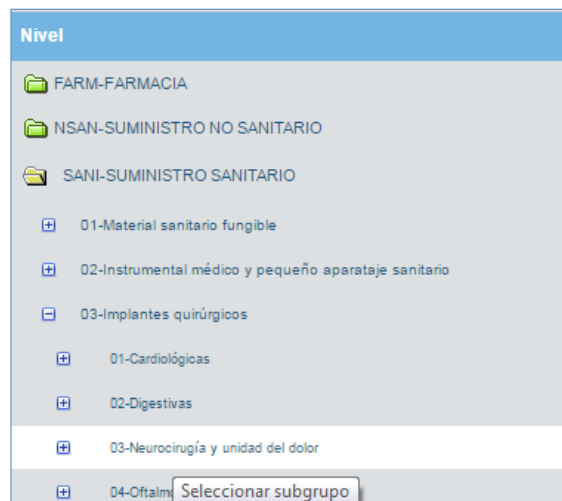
Nivel

FARM-FARMACIA

NSAN-SUMINISTRO NO SANITARIO

SANI-SUMINISTRO SANITARIO

01-Material sanitario fungible

02-Instrumental médico y pequeño aparataje sanitario

03-Implantes quirúrgicos

01-Cardiológicas

02-Digestivas

03-Neurocirugía y unidad del dolor

04-Oftalm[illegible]

Seleccionar subgrupo